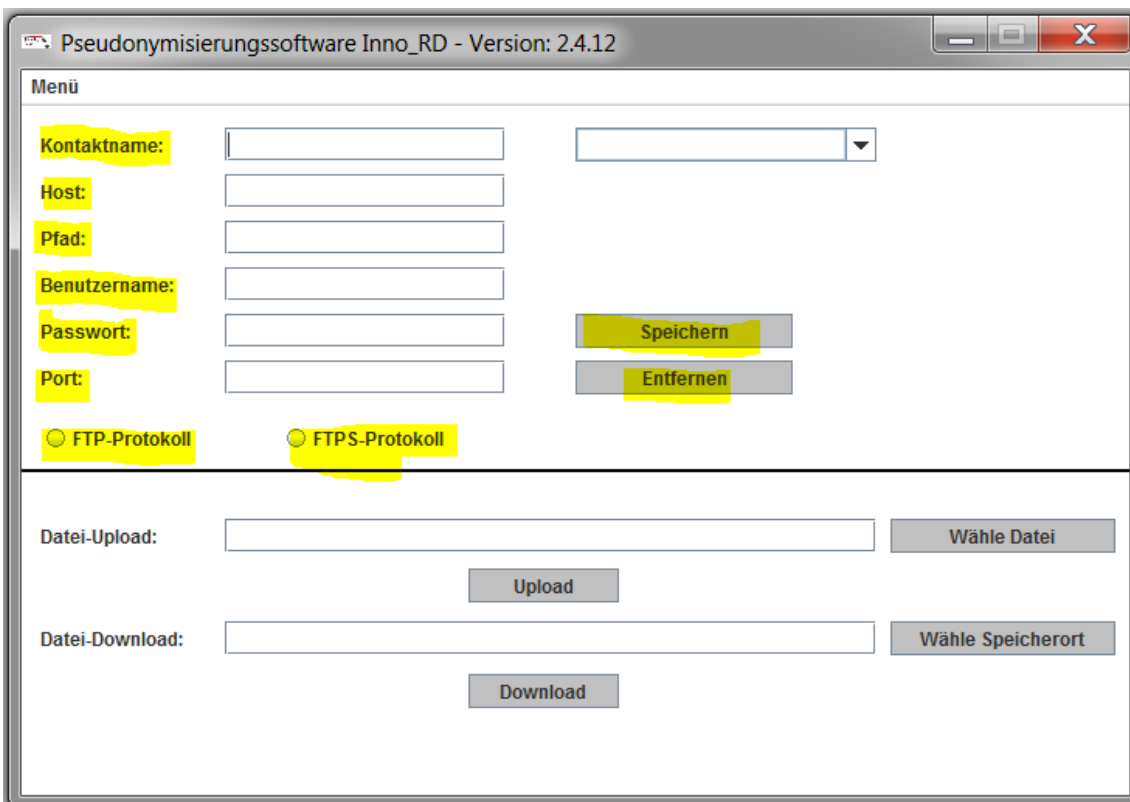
Pseudonymisierungssoftware Inno_RD - Version: 2.4.12

Menü

Kontaktname:

Host:

Pfad:

Benutzername:

Passwort:

Port:

Speichern

Entfernen

FTP-Protokoll

FTPS-Protokoll

Datei-Upload:

Wähle Datei

Upload

Datei-Download:

Wähle Speicherort

Download